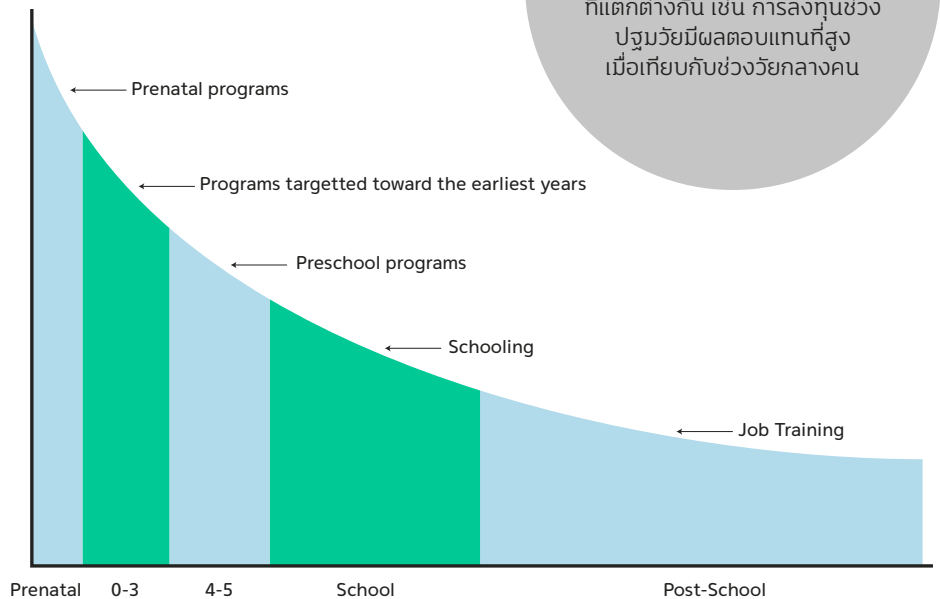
ที่แตกต่างกัน เช่น การลงทุนช่วงปฐมวัยมีผลตอบแทนที่สูง เมื่อเทียบกับช่วงวัยกลางคน

Prenatal programs

Programs targetted toward the earliest years

Preschool programs

Schooling

Job Training

Prenatal 0-3 4-5 School Post-School